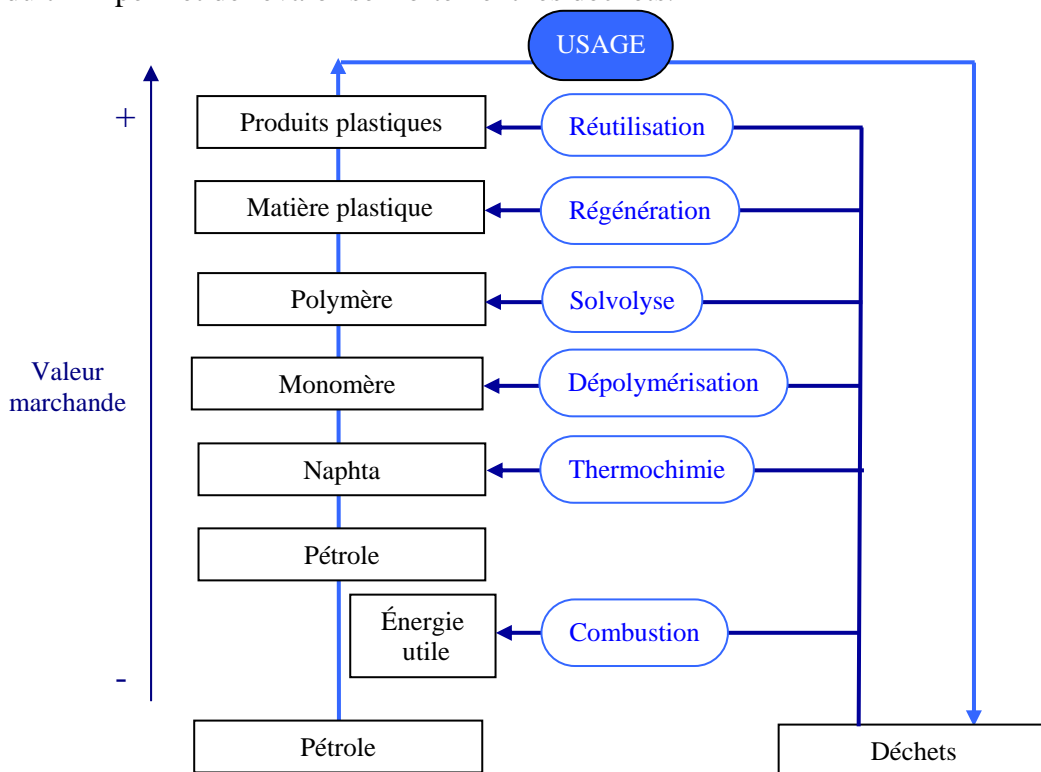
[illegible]

USAGE

+

Valeur marchande

-

Produits plastiques

Matière plastique

Polymère

Monomère

Naphta

Pétrole

Énergie utile

Pétrole

Réutilisation

Régénération

Solvolyse

Dépolymérisation

Thermochimie

Combustion

Déchets